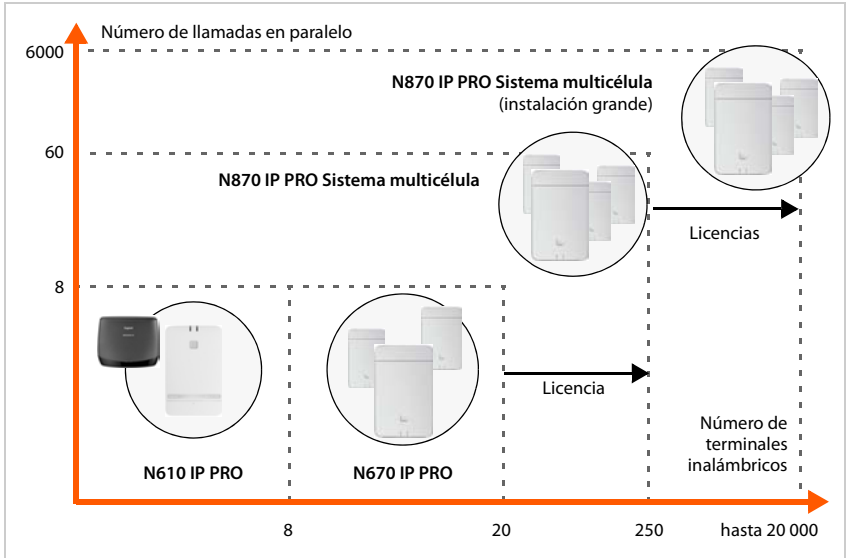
Número de llamadas en paralelo

6000

N870 IP PRO Sistema multicélula
(instalación grande)

60

N870 IP PRO Sistema multicélula

Licencias

8

Licencia

Número de terminales inalámbricos

N610 IP PRO

N670 IP PRO

8

20

250

hasta 20 000